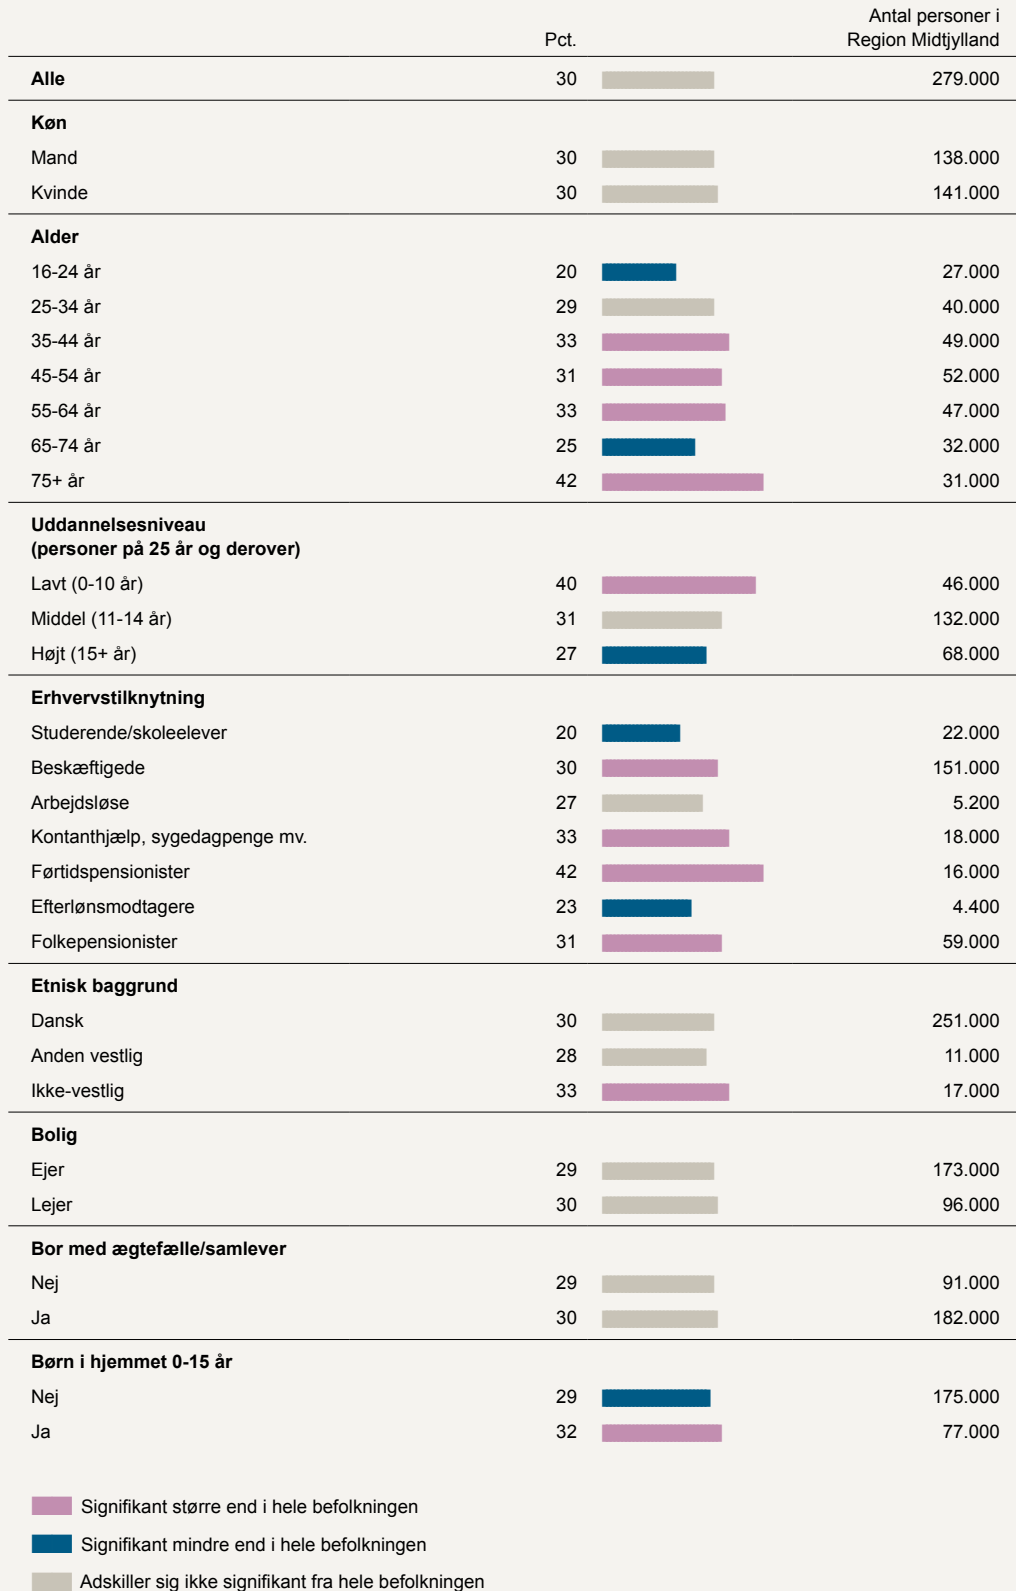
| | Pct. | Antal personer i Region Midtjylland |
|---|---|---|
| **Alle** | 30 | 279.000 |
| **Køn** | | |
| Mand | 30 | 138.000 |
| Kvinde | 30 | 141.000 |
| **Alder** | | |
| 16-24 år | 20 | 27.000 |
| 25-34 år | 29 | 40.000 |
| 35-44 år | 33 | 49.000 |
| 45-54 år | 31 | 52.000 |
| 55-64 år | 33 | 47.000 |
| 65-74 år | 25 | 32.000 |
| 75+ år | 42 | 31.000 |
| **Uddannelsesniveau (personer på 25 år og derover)** | | |
| Lavt (0-10 år) | 40 | 46.000 |
| Middel (11-14 år) | 31 | 132.000 |
| Højt (15+ år) | 27 | 68.000 |
| **Erhvervstilknytning** | | |
| Studerende/skoleelever | 20 | 22.000 |
| Beskæftigede | 30 | 151.000 |
| Arbejdsløse | 27 | 5.200 |
| Kontanthjælp, sygedagpenge mv. | 33 | 18.000 |
| Førtidspensionister | 42 | 16.000 |
| Efterlønsmodtagere | 23 | 4.400 |
| Folkepensionister | 31 | 59.000 |
| **Etnisk baggrund** | | |
| Dansk | 30 | 251.000 |
| Anden vestlig | 28 | 11.000 |
| Ikke-vestlig | 33 | 17.000 |
| **Bolig** | | |
| Ejer | 29 | 173.000 |
| Lejer | 30 | 96.000 |
| **Bor med ægtefælle/samlever** | | |
| Nej | 29 | 91.000 |
| Ja | 30 | 182.000 |
| **Børn i hjemmet 0-15 år** | | |
| Nej | 29 | 175.000 |
| Ja | 32 | 77.000 |

Signifikant større end i hele befolkningen
Signifikant mindre end i hele befolkningen
Adskiller sig ikke signifikant fra hele befolkningen